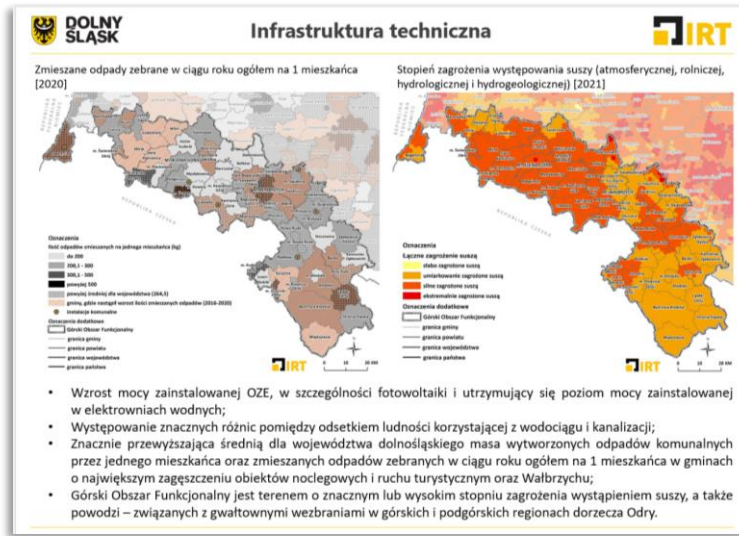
DOLNY ŚLĄSK

Infrastruktura techniczna

IRT

Zmieszane odpady zebrane w ciągu roku ogółem na 1 mieszkańca [2020]

Oznaczenia
Ilość odpadów zmieszanych na jednego mieszkańca (kg)
do 200
200,1 – 300
300,1 – 500
powyżej 500
powyżej średniej dla województwa (264,5)
gminy, gdzie nastąpił wzrost ilości zmieszanych odpadów (2016-2020)
instalacje komunalne
Oznaczenia dodatkowe
Górski Obszar Funkcjonalny
granica gminy
granica powiatu
granica województwa
granica państwa

IRT

Stopień zagrożenia występowania suszy (atmosferycznej, rolniczej, hydrologicznej i hydrogeologicznej) [2021]

Oznaczenia
Łączne zagrożenie suszą
słabo zagrożone suszą
umiarkowanie zagrożone suszą
silnie zagrożone suszą
ekstremalnie zagrożone suszą
Oznaczenia dodatkowe
Górski Obszar Funkcjonalny
granica gminy
granica powiatu
granica województwa
granica państwa

IRT

• Wzrost mocy zainstalowanej OZE, w szczególności fotowoltaiki i utrzymujący się poziom mocy zainstalowanej w elektrowniach wodnych;
• Występowanie znacznych różnic pomiędzy odsetkiem ludności korzystającej z wodociągu i kanalizacji;
• Znacznie przewyższająca średnią dla województwa dolnośląskiego masa wytworzonych odpadów komunalnych przez jednego mieszkańca oraz zmieszanych odpadów zebranych w ciągu roku ogółem na 1 mieszkańca w gminach o największym zagęszczeniu obiektów noclegowych i ruchu turystycznym oraz Wałbrzychu;
• Górski Obszar Funkcjonalny jest terenem o znacznym lub wysokim stopniu zagrożenia wystąpieniem suszy, a także powodzi – związanych z gwałtownymi wezbraniami w górskich i podgórskich regionach dorzecza Odry.